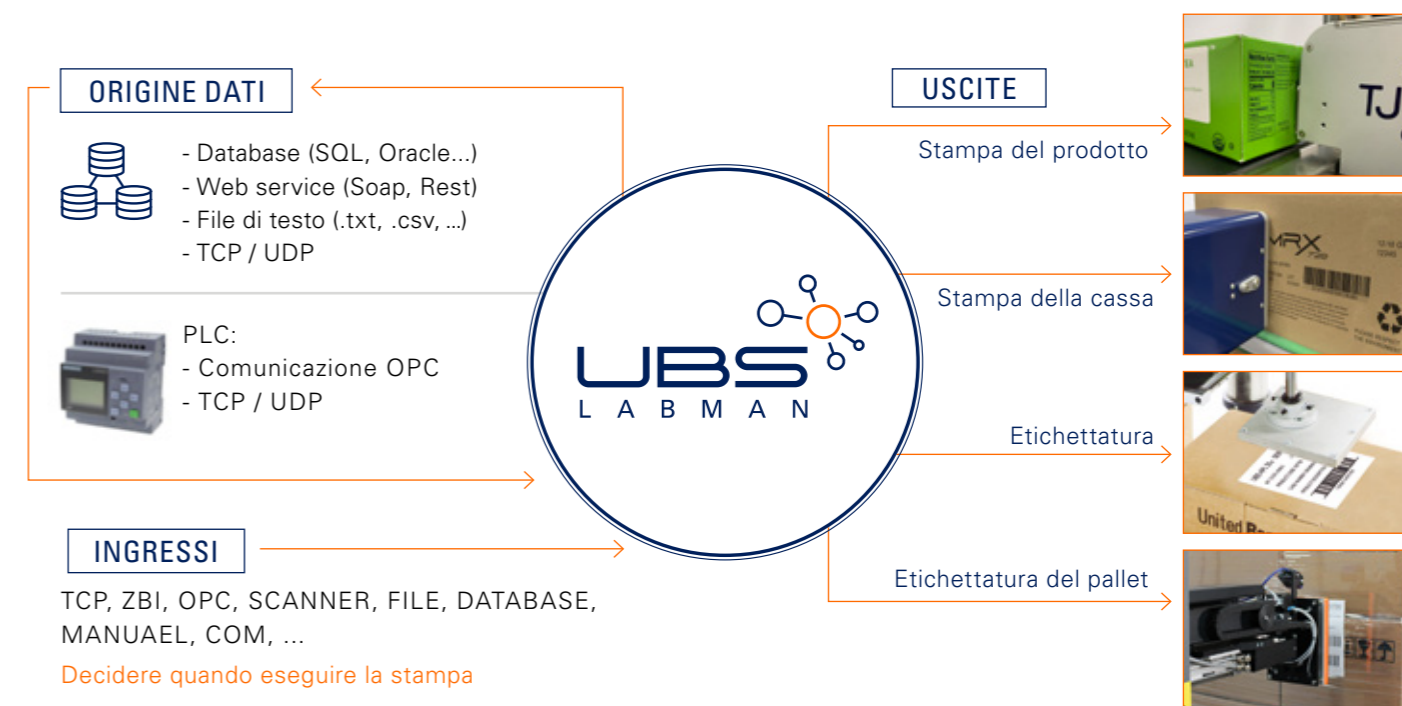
ORIGINE DATI

- Database (SQL, Oracle...)
- Web service (Soap, Rest)
- File di testo (.txt, .csv, ...)
- TCP / UDP

PLC:
- Comunicazione OPC
- TCP / UDP

INGRESSI

TCP, ZBI, OPC, SCANNER, FILE, DATABASE, MANUAEL, COM, ...

Decidere quando eseguire la stampa

UBS
LABMAN

USCITE

Stampa del prodotto

TJ

Stampa della cassa

MRX

Etichettatura

United

Etichettatura del pallet